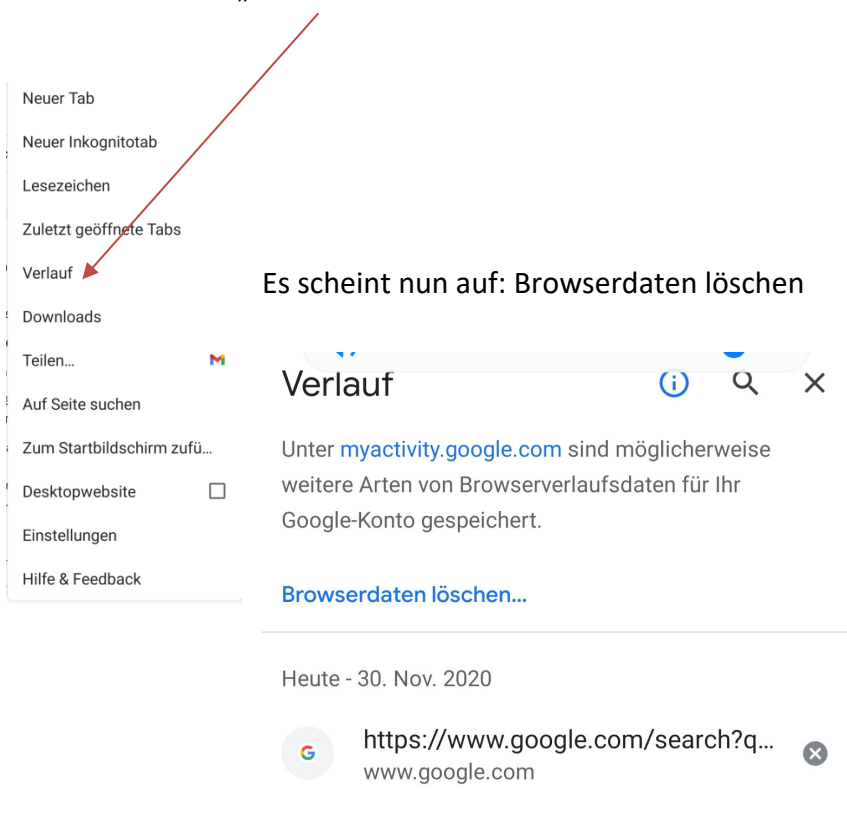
Neuer Tab
Neuer Inkognitotab
Lesezeichen
Zuletzt geöffnete Tabs
Verlauf
Downloads
Teilen...
Auf Seite suchen
Zum Startbildschirm zufü...
Desktopwebsite
Einstellungen
Hilfe & Feedback

Es scheint nun auf: Browserdaten löschen

Verlauf

Unter myactivity.google.com sind möglicherweise weitere Arten von Browserverlaufsdaten für Ihr Google-Konto gespeichert.

Browserdaten löschen...

Heute - 30. Nov. 2020

https://www.google.com/search?q...
www.google.com